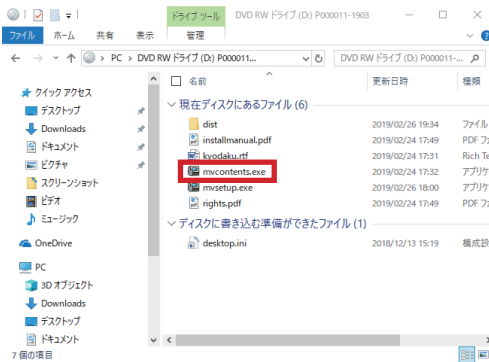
ドライブ ツール　DVD RW ドライブ (D:) P000011-1903

ファイル　ホーム　共有　表示　管理

PC > DVD RW ドライブ (D:) P000011...

DVD RW ドライブ (D:) P000011-...

クイック アクセス
デスクトップ
Downloads
ドキュメント
ピクチャ
スクリーンショット
ビデオ
ミュージック
OneDrive
PC
3D オブジェクト
Downloads
デスクトップ
ドキュメント

名前　更新日時　種類

現在ディスクにあるファイル (6)

| 名前 | 更新日時 | 種類 |
|---|---|---|
| dist | 2019/02/26 19:34 | ファイル |
| installmanual.pdf | 2019/02/24 17:41 | PDF フ |
| kyodaku.rtf | 2019/02/24 17:41 | Rich Te |
| mvcontents.exe | 2019/02/24 17:32 | アプリケ |
| mvsetup.exe | 2019/02/24 17:32 | アプリケ |
| rights.pdf | 2019/02/24 17:40 | PDF フ |

ディスクに書き込む準備ができたファイル (1)

| desktop.ini | 2018/12/13 15:19 | 構成設 |
|---|---|---|

7 個の項目